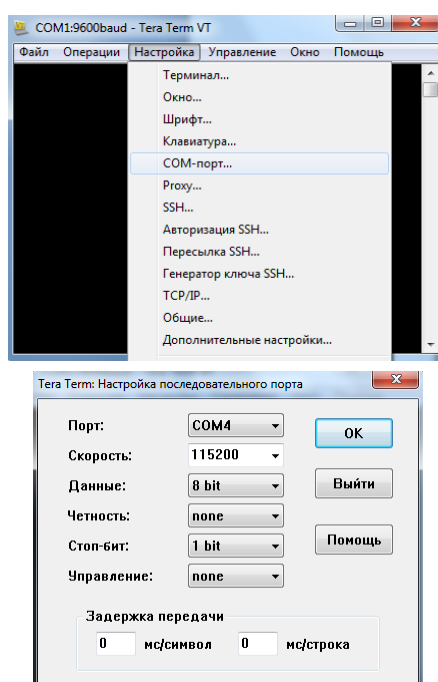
COM1:9600baud - Tera Term VT

Файл Операции Настройка Управление Окно Помощь

Терминал...
Окно...
Шрифт...
Клавиатура...
COM-порт...
Proxy...
SSH...
Авторизация SSH...
Пересылка SSH...
Генератор ключа SSH...
TCP/IP...
Общие...
Дополнительные настройки...

Tera Term: Настройка последовательного порта

Порт: COM4
Скорость: 115200
Данные: 8 bit
Четность: none
Стоп-бит: 1 bit
Управление: none

OK
Выйти
Помощь

Задержка передачи
0 мс/символ 0 мс/строка